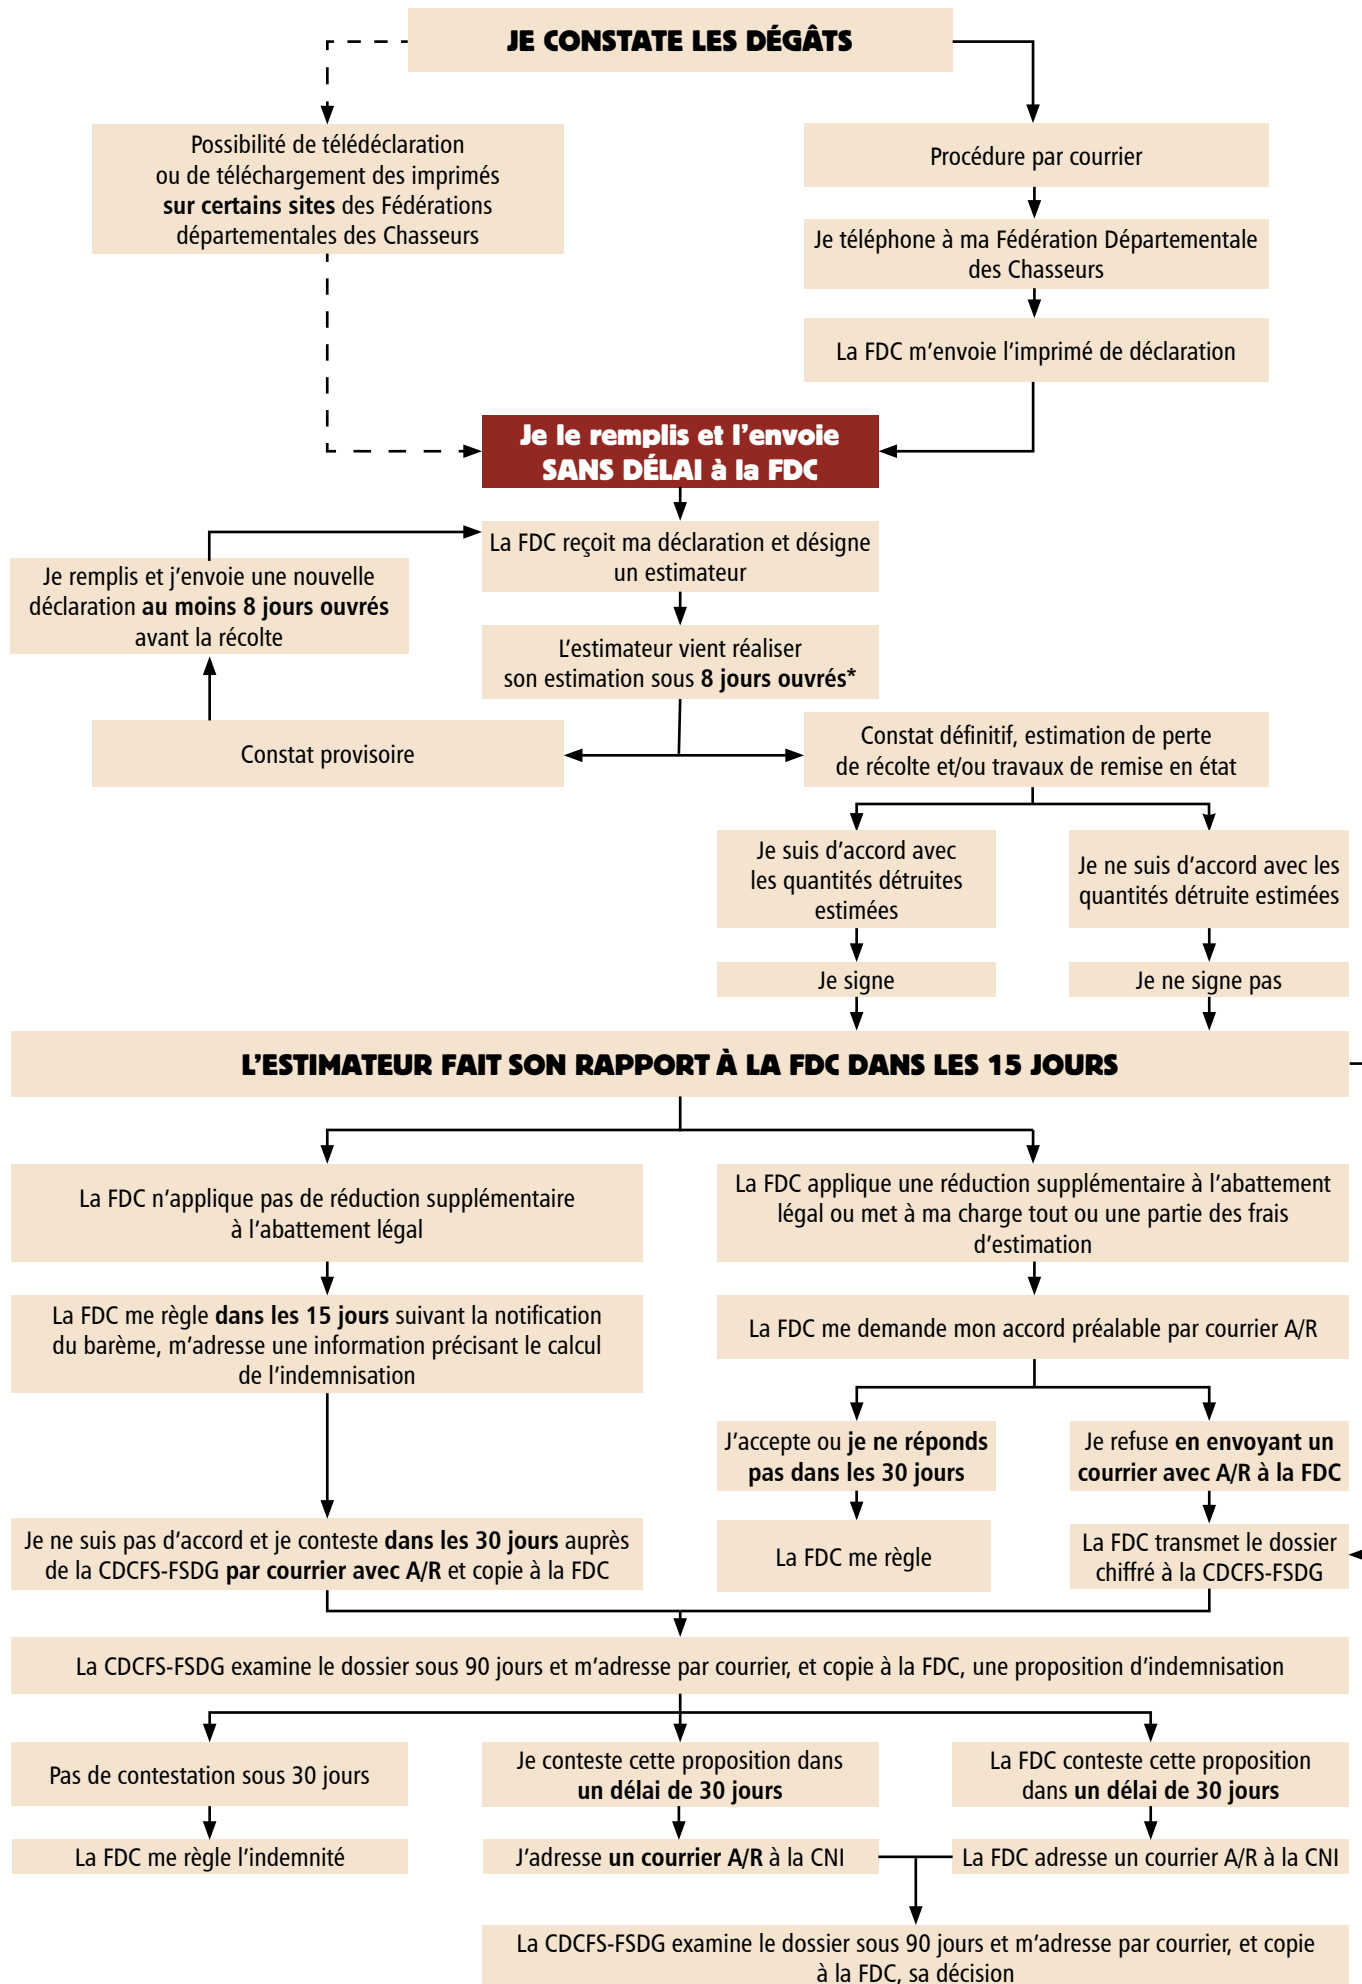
JE CONSTATE LES DÉGÂTS

Possibilité de télédéclaration ou de téléchargement des imprimés sur certains sites des Fédérations départementales des Chasseurs

Procédure par courrier

Je téléphone à ma Fédération Départementale des Chasseurs

La FDC m'envoie l'imprimé de déclaration

Je le remplis et l'envoie SANS DÉLAI à la FDC

Je remplis et j'envoie une nouvelle déclaration au moins 8 jours ouvrés avant la récolte

La FDC reçoit ma déclaration et désigne un estimateur

L'estimateur vient réaliser son estimation sous 8 jours ouvrés*

Constat provisoire

Constat définitif, estimation de perte de récolte et/ou travaux de remise en état

Je suis d'accord avec les quantités détruites estimées

Je ne suis d'accord avec les quantités détruite estimées

Je signe

Je ne signe pas

L'ESTIMATEUR FAIT SON RAPPORT À LA FDC DANS LES 15 JOURS

La FDC n'applique pas de réduction supplémentaire à l'abattement légal

La FDC applique une réduction supplémentaire à l'abattement légal ou met à ma charge tout ou une partie des frais d'estimation

La FDC me règle dans les 15 jours suivant la notification du barème, m'adresse une information précisant le calcul de l'indemnisation

La FDC me demande mon accord préalable par courrier A/R

J'accepte ou je ne réponds pas dans les 30 jours

Je refuse en envoyant un courrier avec A/R à la FDC

Je ne suis pas d'accord et je conteste dans les 30 jours auprès de la CDCFS-FSDG par courrier avec A/R et copie à la FDC

La FDC me règle

La FDC transmet le dossier chiffré à la CDCFS-FSDG

La CDCFS-FSDG examine le dossier sous 90 jours et m'adresse par courrier, et copie à la FDC, une proposition d'indemnisation

Pas de contestation sous 30 jours

Je conteste cette proposition dans un délai de 30 jours

La FDC conteste cette proposition dans un délai de 30 jours

La FDC me règle l'indemnité

J'adresse un courrier A/R à la CNI

La FDC adresse un courrier A/R à la CNI

La CDCFS-FSDG examine le dossier sous 90 jours et m'adresse par courrier, et copie à la FDC, sa décision